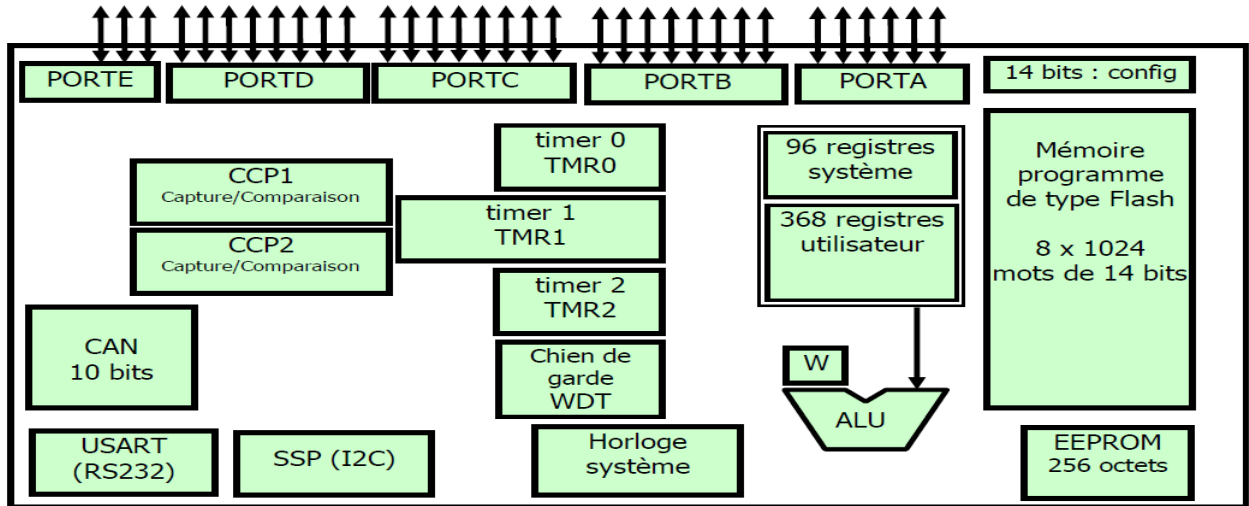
PORTE
PORTD
PORTC
PORTB
PORTA
14 bits : config

timer 0
TMR0

CCP1
Capture/Comparaison

timer 1
TMR1

CCP2
Capture/Comparaison

timer 2
TMR2

96 registres système

368 registres utilisateur

Mémoire programme de type Flash

8 x 1024 mots de 14 bits

CAN
10 bits

Chien de garde
WDT

W

ALU

USART
(RS232)

SSP (I2C)

Horloge système

EEPROM
256 octets